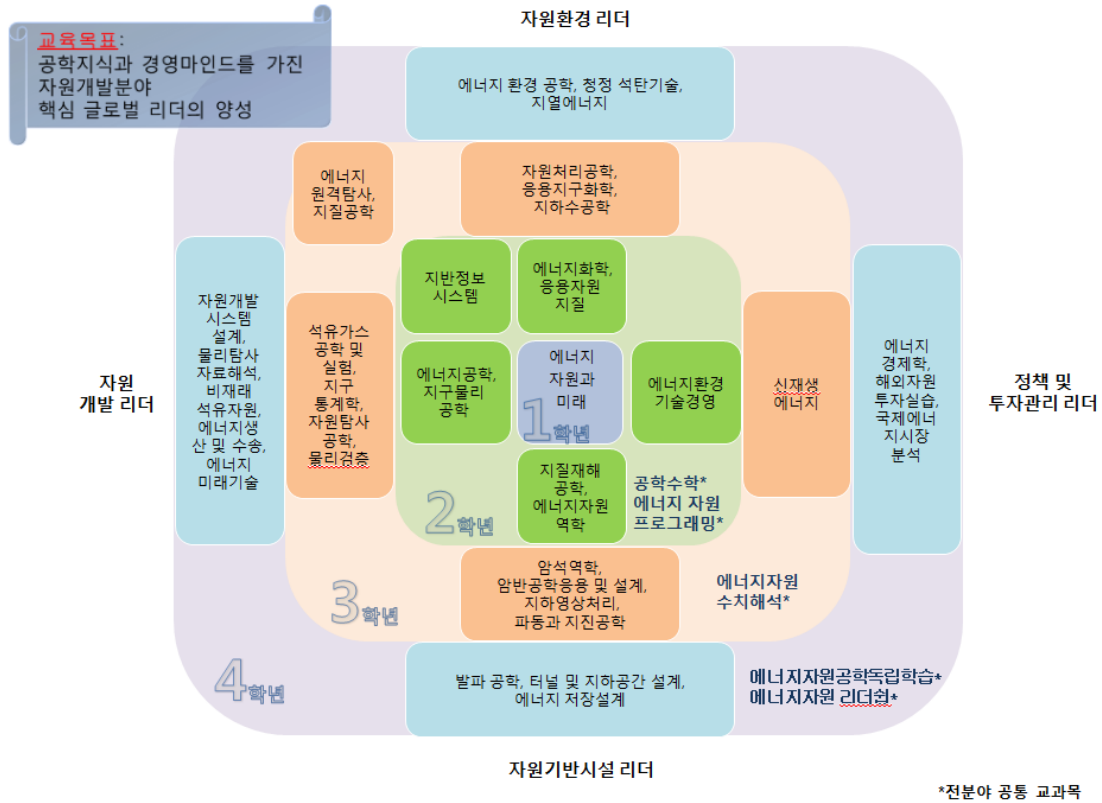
교육목표:
공학지식과 경영마인드를 가진 자원개발분야
핵심 글로벌 리더의 양성

자원환경 리더

에너지 환경 공학, 청정 석탄기술, 지열에너지

에너지 원격탐사, 지질공학

자원처리공학, 응용지구화학, 지하수공학

자원 개발 리더

자원개발 시스템 설계, 물리탐사 자료해석, 비재래 석유자원, 에너지생산 및 수송, 에너지 미래기술

석유가스 공학 및 실험, 지구 통계학, 자원탐사 공학, 물리검층

지반정보 시스템

에너지화학, 응용자원 지질

에너지공학, 지구물리 공학

에너지 자원과 미래

1학년

에너지환경 기술경영

신재생 에너지

정책 및 투자관리 리더

에너지 경제학, 해외자원 투자실습, 국제에너지시장 분석

지질재해 공학, 에너지자원 역학

공학수학* 에너지 자원 프로그래밍*

2학년

암석역학, 암반공학응용 및 설계, 지하영상처리, 파동과 지진공학

에너지자원 수치해석*

3학년

4학년

발파 공학, 터널 및 지하공간 설계, 에너지 저장설계

에너지자원공학독립학습* 에너지자원 리더쉽*

자원기반시설 리더

*전분야 공통 교과목